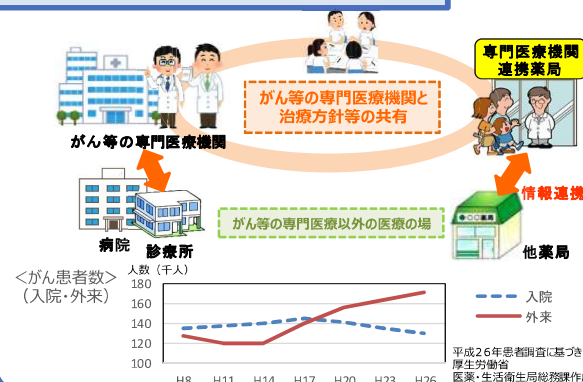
専門医療機関連携薬局

がん等の専門医療機関と治療方針等の共有

がん等の専門医療機関

情報連携

がん等の専門医療以外の医療の場

病院

診療所

他薬局

＜がん患者数＞（入院・外来）

人数（千人）

180
160
140
120
100

H8 H11 H14 H17 H20 H23 H26

入院
外来

平成２６年患者調査に基づき厚生労働省医薬・生活衛生局総務課作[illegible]